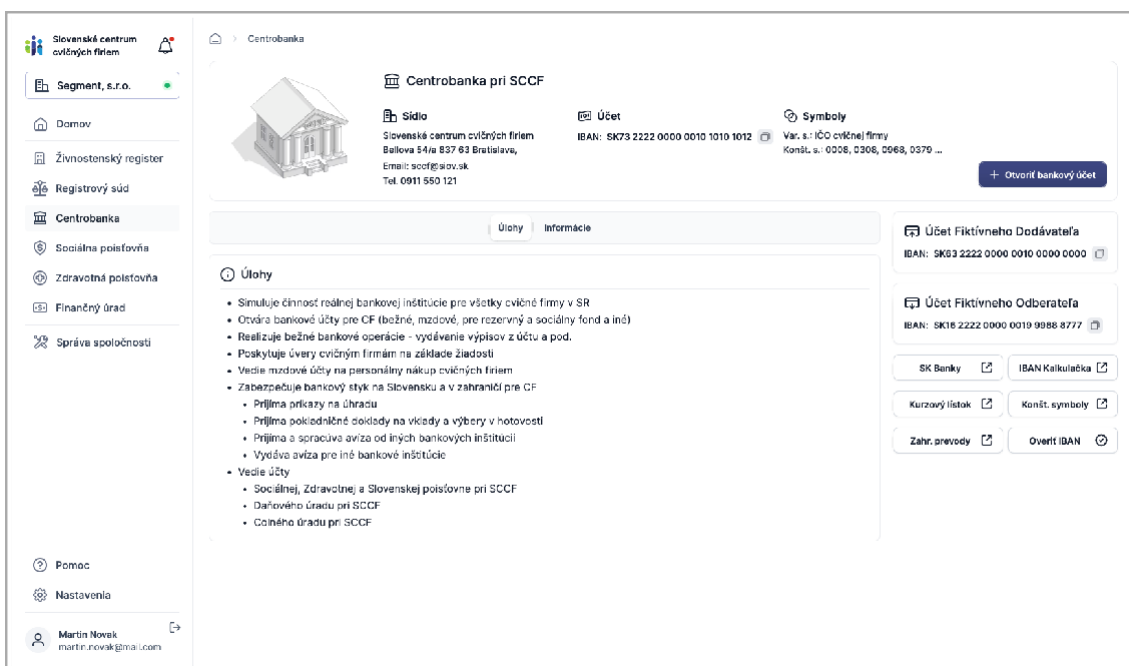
Slovenské centrum cvičných firiem

Segment, s.r.o.

Domov

Živnostenský register

Registrový súd

Centrobanka

Sociálna poisťovňa

Zdravotná poisťovňa

Finančný úrad

Správa spoločnosti

Pomoc

Nastavenia

Martin Novak
martin.novak@mail.com

Centrobanka

Centrobanka pri SCCF

Sídlo
Slovenské centrum cvičných firiem
Bellova 54/a 837 63 Bratislava,
Email: sccf@siov.sk
Tel. 0911 550 121

Účet
IBAN: SK73 2222 0000 0010 1010 1012

Symboly
Var. s.: IČO cvičnej firmy
Konšt. s.: 0008, 0308, 0968, 0379 ...

+ Otvoriť bankový účet

Úlohy | Informácie

Úlohy

- Simuluje činnosť reálnej bankovej inštitúcie pre všetky cvičné firmy v SR
- Otvára bankové účty pre CF (bežné, mzdové, pre rezervný a sociálny fond a iné)
- Realizuje bežné bankové operácie - vydávanie výpisov z účtu a pod.
- Poskytuje úvery cvičným firmám na základe žiadosti
- Vedie mzdové účty na personálny nákup cvičných firiem
- Zabezpečuje bankový styk na Slovensku a v zahraničí pre CF
  - Prijíma príkazy na úhradu
  - Prijíma pokladničné doklady na vklady a výbery v hotovosti
  - Prijíma a spracúva avíza od iných bankových inštitúcií
  - Vydáva avíza pre iné bankové inštitúcie
- Vedie účty
  - Sociálnej, Zdravotnej a Slovenskej poisťovne pri SCCF
  - Daňového úradu pri SCCF
  - Colného úradu pri SCCF

Účet Fiktívneho Dodávateľa
IBAN: SK63 2222 0000 0010 0000 0000

Účet Fiktívneho Odberateľa
IBAN: SK18 2222 0000 0019 9988 8777

SK Banky
IBAN Kalkulačka
Kurzový lístok
Konšt. symboly
Zahr. prevody
Overiť IBAN